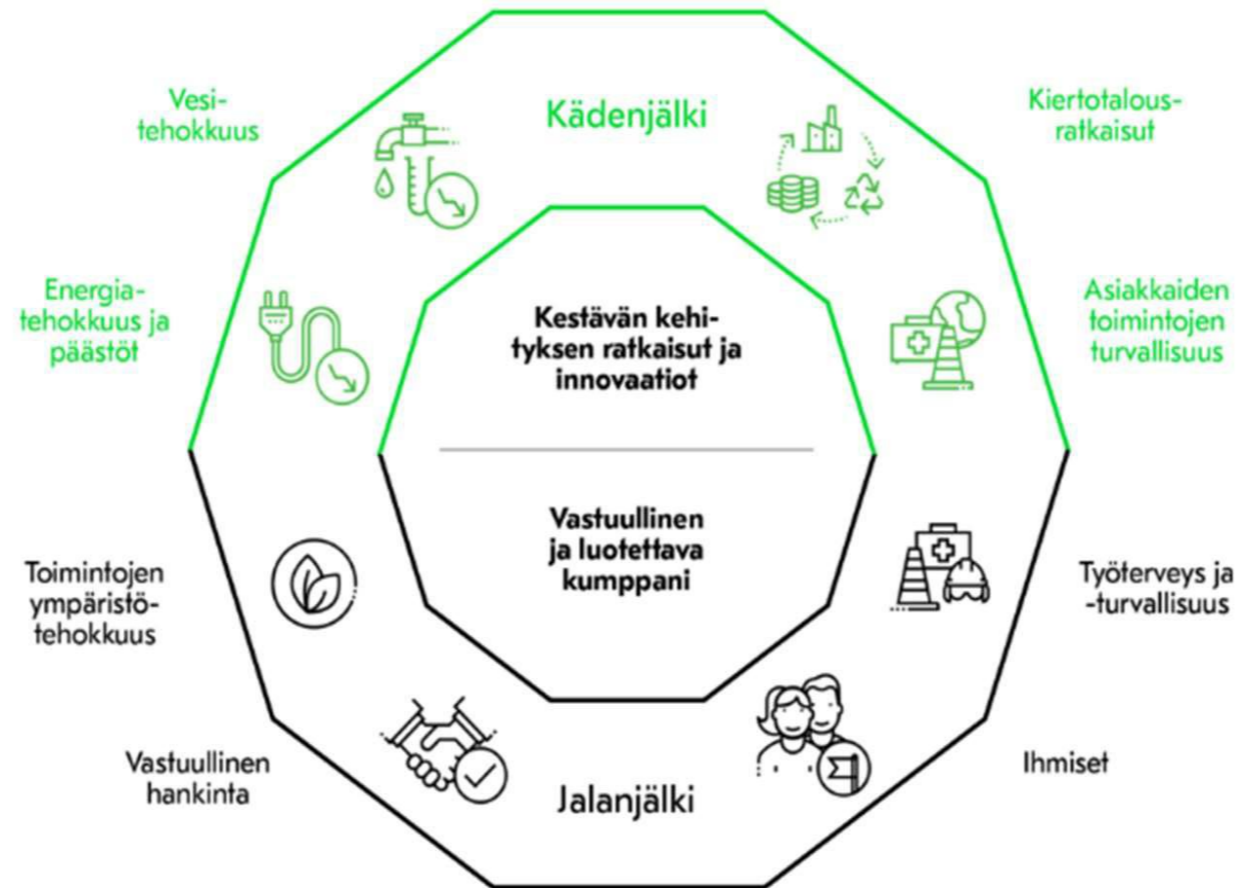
Vesitehokkuus

Kädenjälki

Kiertotalousratkaisut

Energiatehokkuus ja päästöt

Kestävän kehityksen ratkaisut ja innovaatiot

Asiakkaiden toimintojen turvallisuus

Vastuullinen ja luotettava kumppani

Toimintojen ympäristötehokkuus

Työterveys ja -turvallisuus

Vastuullinen hankinta

Jalanjälki

Ihmiset